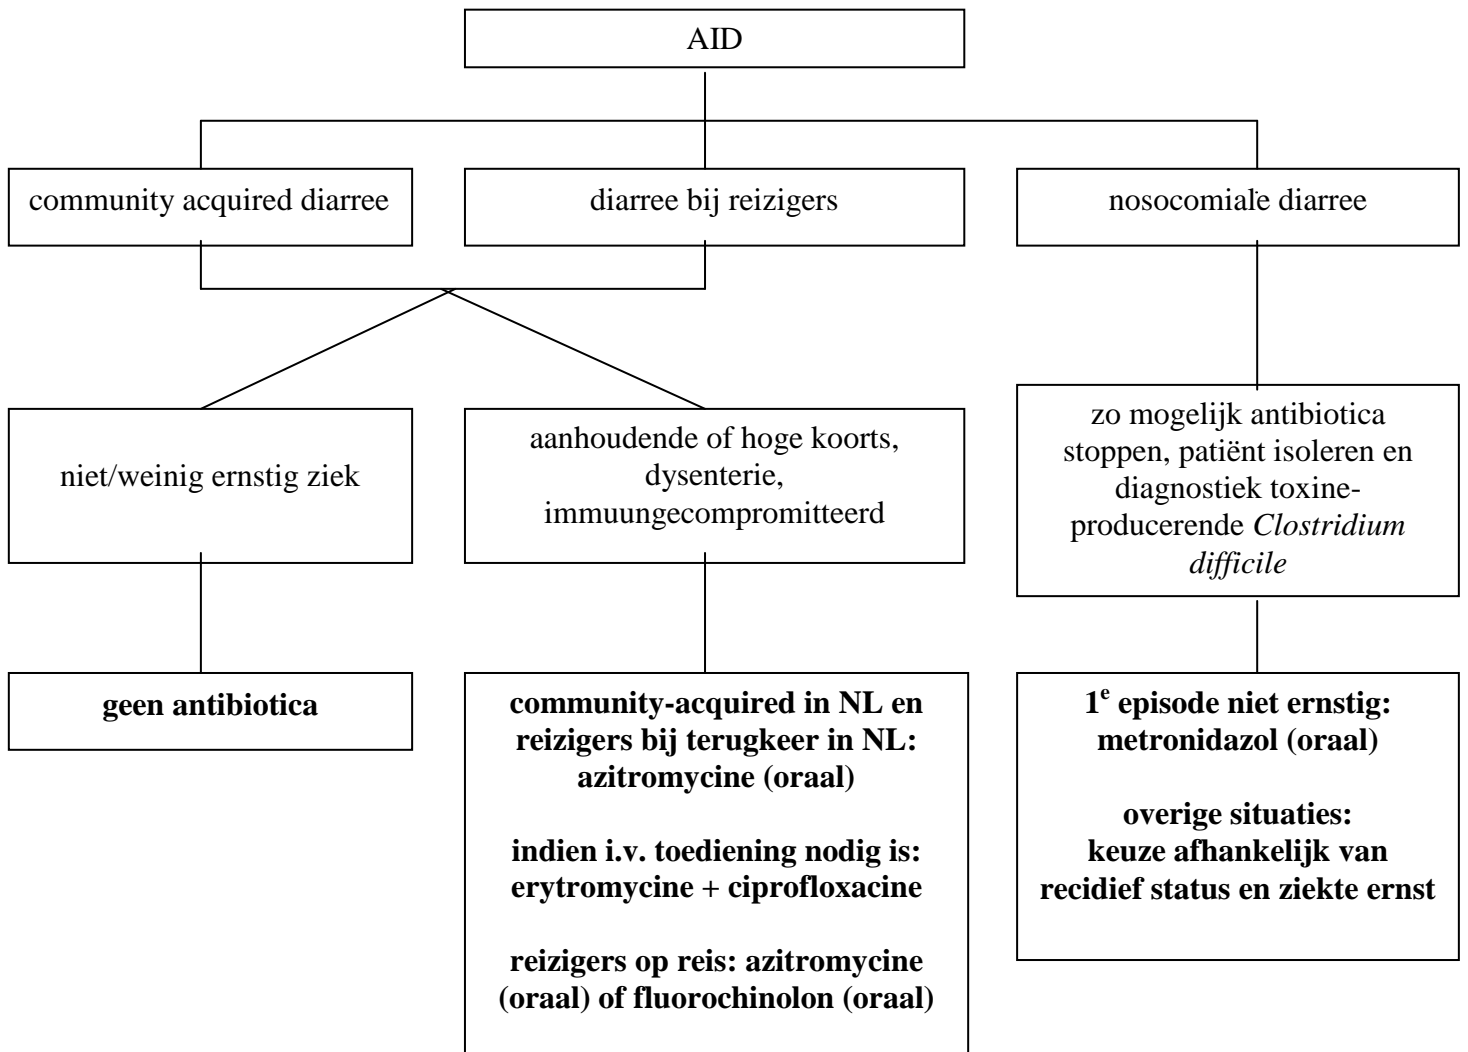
AID

community acquired diarree

diarree bij reizigers

nosocomiale diarree

niet/weinig ernstig ziek

aanhoudende of hoge koorts, dysenterie, immuungecompromitteerd

zo mogelijk antibiotica stoppen, patiënt isoleren en diagnostiek toxine-producerende *Clostridium difficile*

**geen antibiotica**

**community-acquired in NL en reizigers bij terugkeer in NL: azitromycine (oraal)**

**indien i.v. toediening nodig is: erytromycine + ciprofloxacine**

**reizigers op reis: azitromycine (oraal) of fluorochinolon (oraal)**

**1$^{e}$ episode niet ernstig: metronidazol (oraal)**

**overige situaties: keuze afhankelijk van recidief status en ziekte ernst**